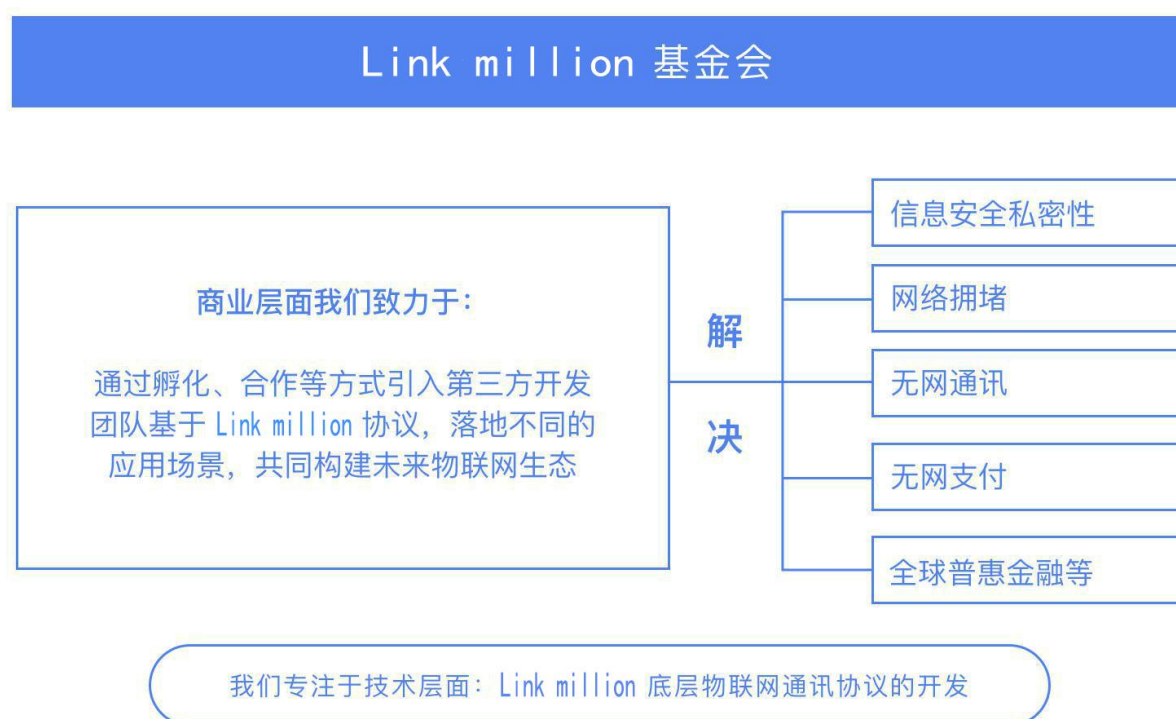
Link million 基金会

商业层面我们致力于:

通过孵化、合作等方式引入第三方开发团队基于 Link million 协议，落地不同的应用场景，共同构建未来物联网生态

解

决

信息安全私密性

网络拥堵

无网通讯

无网支付

全球普惠金融等

我们专注于技术层面: Link million 底层物联网通讯协议的开发